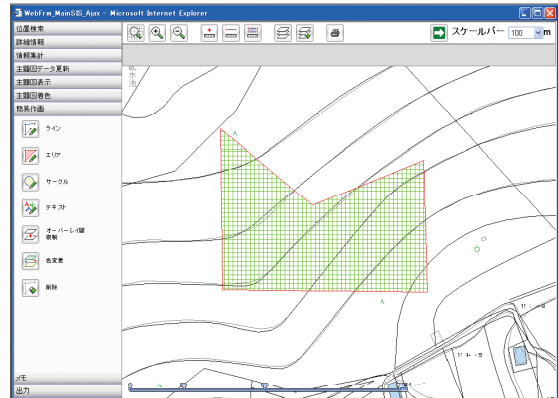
WebFrm_MainSIS_Ajax - Microsoft Internet Explorer

位置検索
詳細情報
情報集計
主題図データ更新
主題図表示
主題図着色
簡易作図

ライン
エリア
サークル
テキスト
オーバーレイ線削除
色変更
削除

メモ
出力

スケールバー 100 m

貯水池